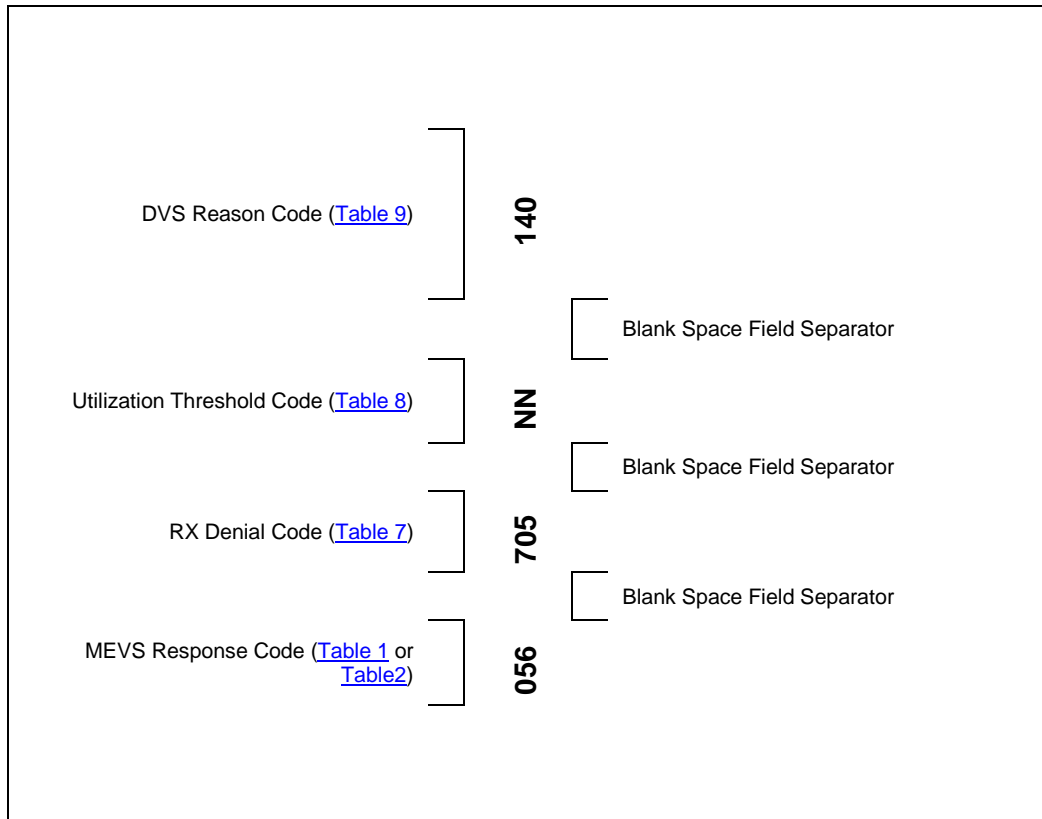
DVS Reason Code (Table 9)

140

Blank Space Field Separator

Utilization Threshold Code (Table 8)

NN

Blank Space Field Separator

RX Denial Code (Table 7)

705

Blank Space Field Separator

MEVS Response Code (Table 1 or Table2)

056